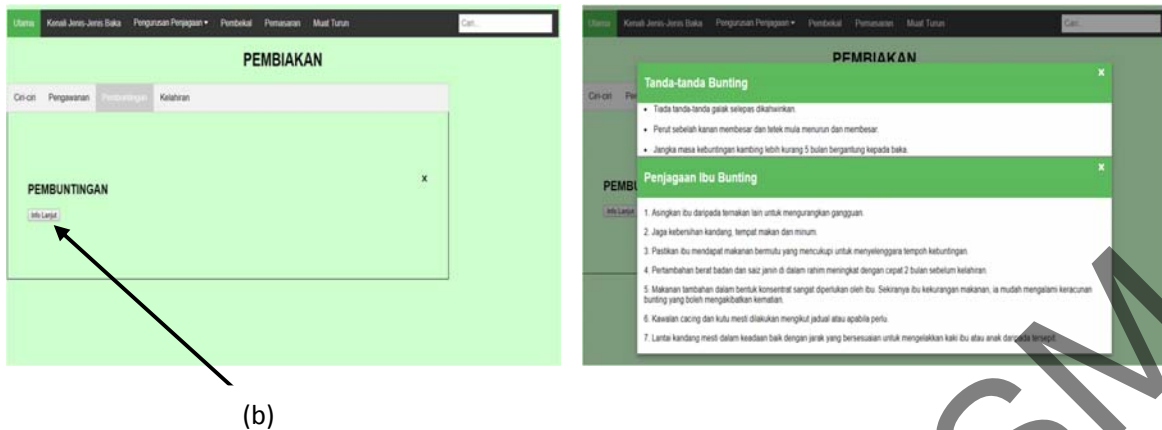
Utama Kenali Jenis-Jenis Baka Pengurusan Penjagaan ▾ Pembekal Pemasaran Muat Turun Cari...

PEMBIAKAN

Ciri-ciri Pengawanan Pembuntingan Kelahiran

PEMBUNTINGAN

x

Info Lanjut

(b)

Utama Kenali Jenis-Jenis Baka Pengurusan Penjagaan ▾ Pembekal Pemasaran Muat Turun Cari...

PEMBIAKAN

Ciri-ciri Pe

PEMBU

Info Lanjut

Tanda-tanda Bunting

x

• Tiada tanda-tanda galak selepas dikahwinkan.

• Perut sebelah kanan membesar dan tetek mula menurun dan membesar.

• Jangka masa kebuntingan kambing lebih kurang 5 bulan bergantung kepada baka.

Penjagaan Ibu Bunting

x

1. Asingkan ibu daripada ternakan lain untuk mengurangkan gangguan.

2. Jaga kebersihan kandang, tempat makan dan minum.

3. Pastikan ibu mendapat makanan bermutu yang mencukupi untuk menyelenggara tempoh kebuntingan.

4. Pertambahan berat badan dan saiz janin di dalam rahim meningkat dengan cepat 2 bulan sebelum kelahiran.

5. Makanan tambahan dalam bentuk konsentrat sangat diperlukan oleh ibu. Sekiranya ibu kekurangan makanan, ia mudah mengalami keracunan bunting yang boleh mengakibatkan kematian.

6. Kawalan cacing dan kutu mesti dilakukan mengikut jadual atau apabila perlu.

7. Lantai kandang mesti dalam keadaan baik dengan jarak yang bersesuaian untuk mengelakkan kaki ibu atau anak daripada tersepit.